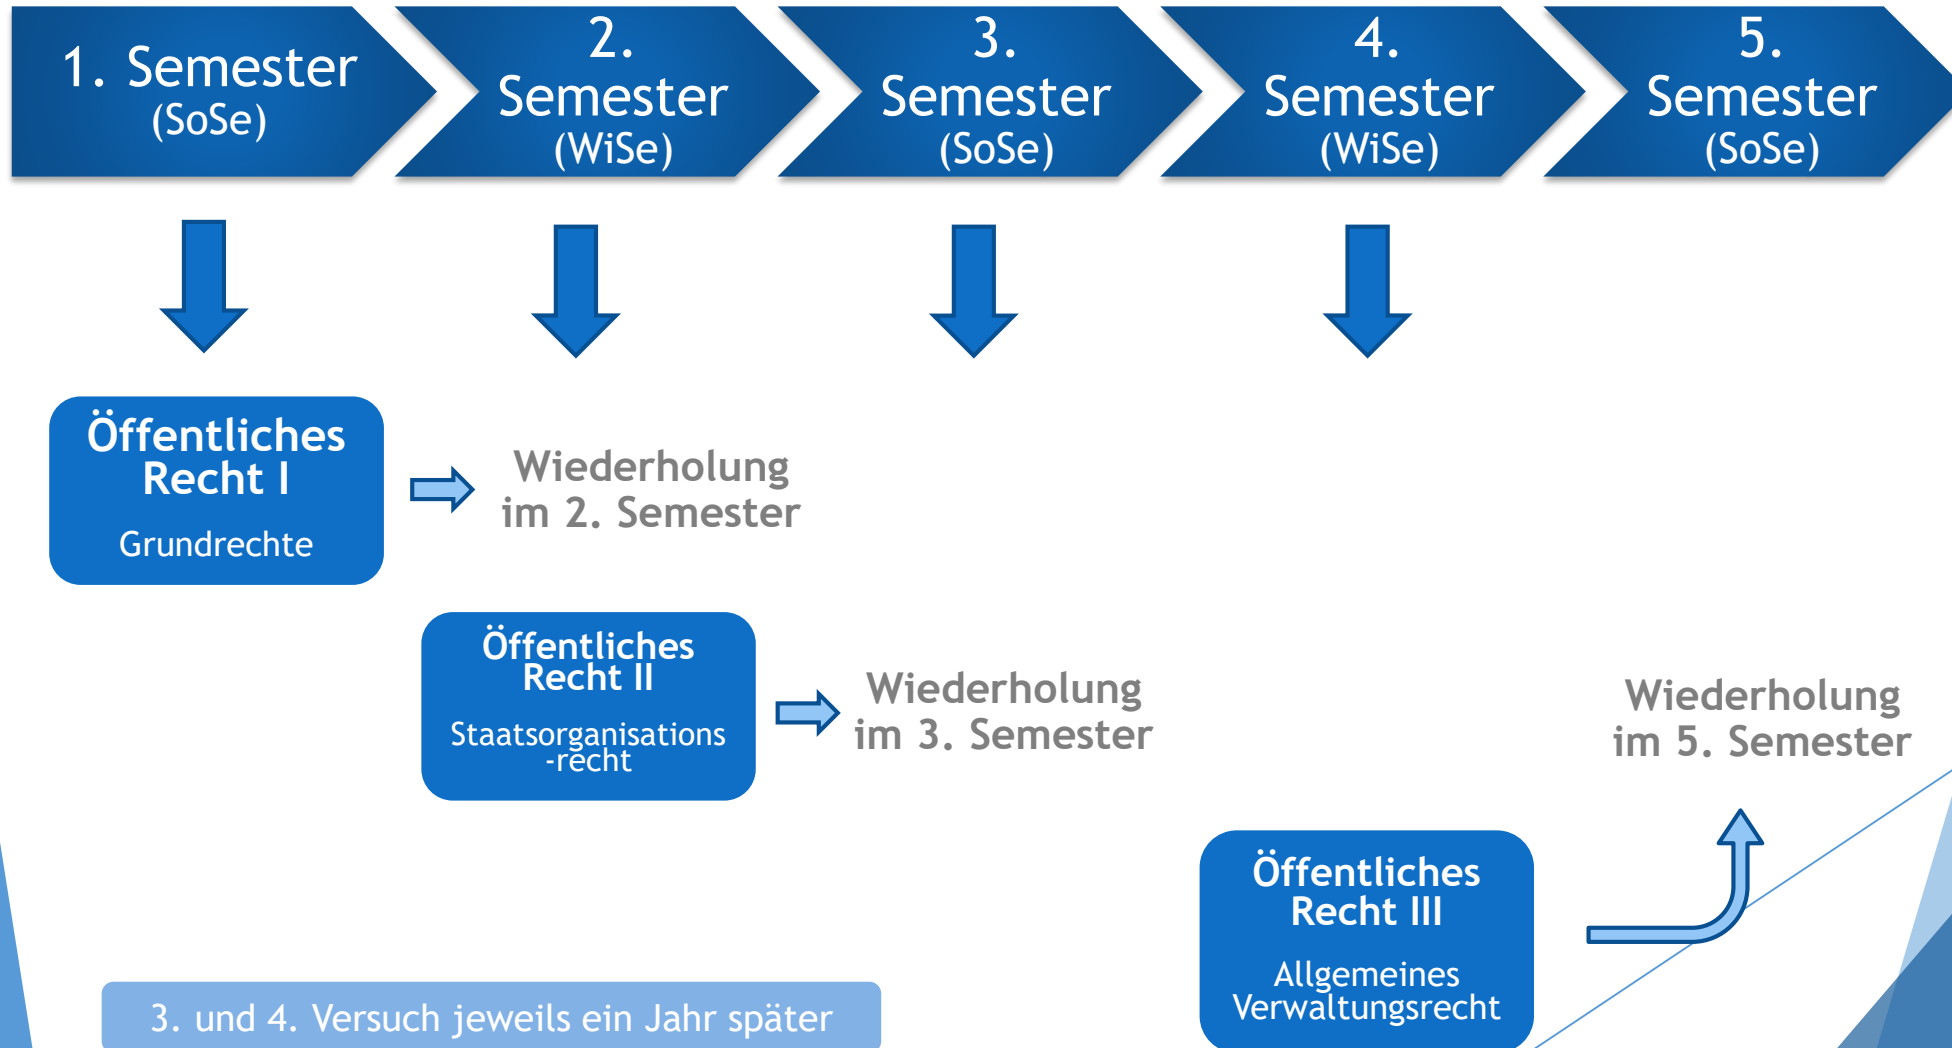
1. Semester (SoSe)

2. Semester (WiSe)

3. Semester (SoSe)

4. Semester (WiSe)

5. Semester (SoSe)

Öffentliches Recht I

Grundrechte

Wiederholung im 2. Semester

Öffentliches Recht II

Staatsorganisations-recht

Wiederholung im 3. Semester

Wiederholung im 5. Semester

Öffentliches Recht III

Allgemeines Verwaltungsrecht

3. und 4. Versuch jeweils ein Jahr später